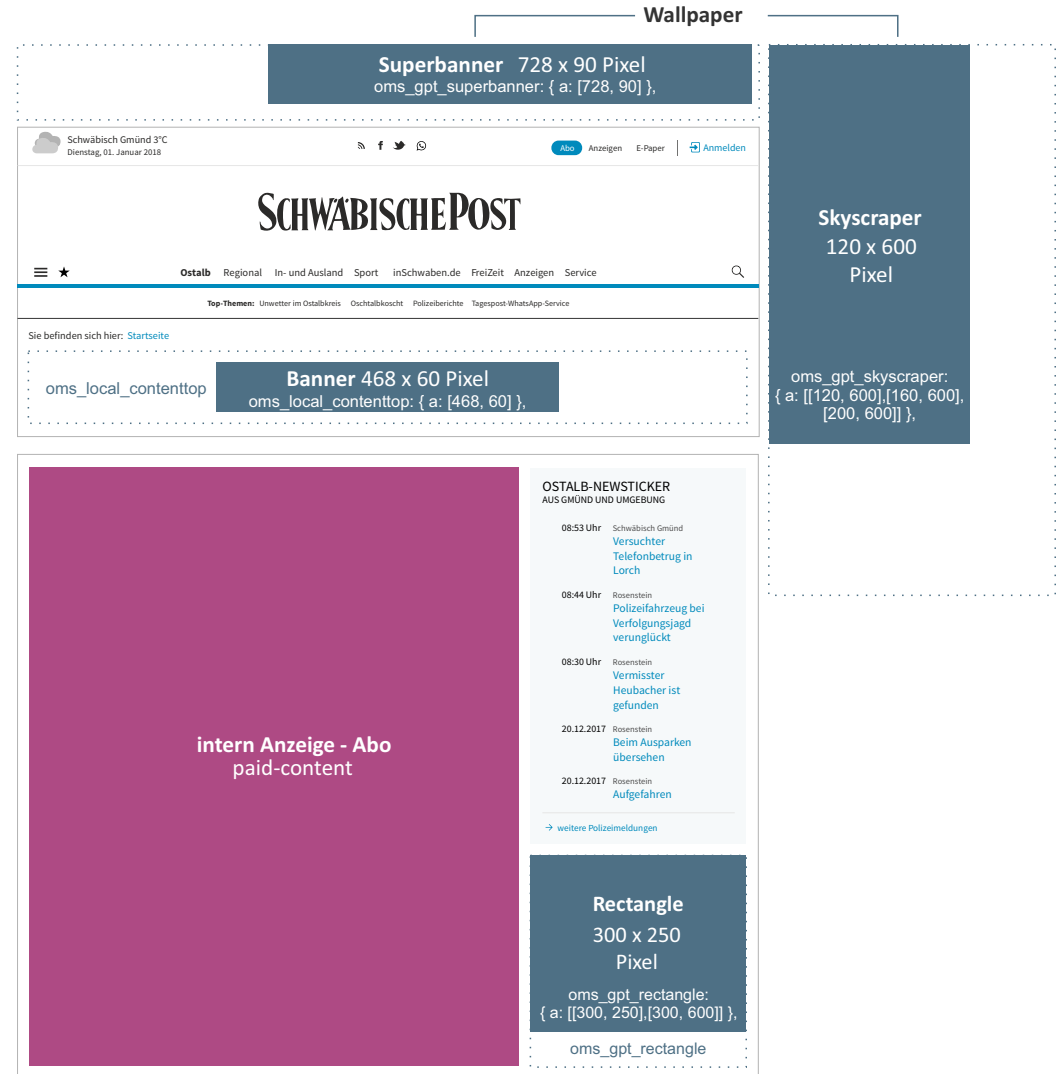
Wallpaper

Superbanner 728 x 90 Pixel
oms_gpt_superbanner: { a: [728, 90] },

Skyscraper
120 x 600
Pixel

oms_gpt_skyscraper:
{ a: [[120, 600],[160, 600],[200, 600]] },

Schwäbisch Gmünd 3°C
Dienstag, 01. Januar 2018

Abo Anzeigen E-Paper Anmelden

SCHWÄBISCHE POST

Ostalb Regional In- und Ausland Sport inSchwaben.de FreiZeit Anzeigen Service

Top-Themen: Unwetter im Ostalbkreis Oschtalbkoscht Polizeiberichte Tagespost-WhatsApp-Service

Sie befinden sich hier: Startseite

oms_local_contenttop

Banner 468 x 60 Pixel
oms_local_contenttop: { a: [468, 60] },

intern Anzeige - Abo
paid-content

OSTALB-NEWSTICKER
AUS GMÜND UND UMGEBUNG

08:53 Uhr Schwäbisch Gmünd
Versuchter Telefonbetrug in Lorch

08:44 Uhr Rosenstein
Polizeifahrzeug bei Verfolgungsjagd verunglückt

08:30 Uhr Rosenstein
Vermisster Heubacher ist gefunden

20.12.2017 Rosenstein
Beim Ausparken übersehen

20.12.2017 Rosenstein
Aufgefahren

weitere Polizeimeldungen

Rectangle
300 x 250
Pixel

oms_gpt_rectangle:
{ a: [[300, 250],[300, 600]] },

oms_gpt_rectangle